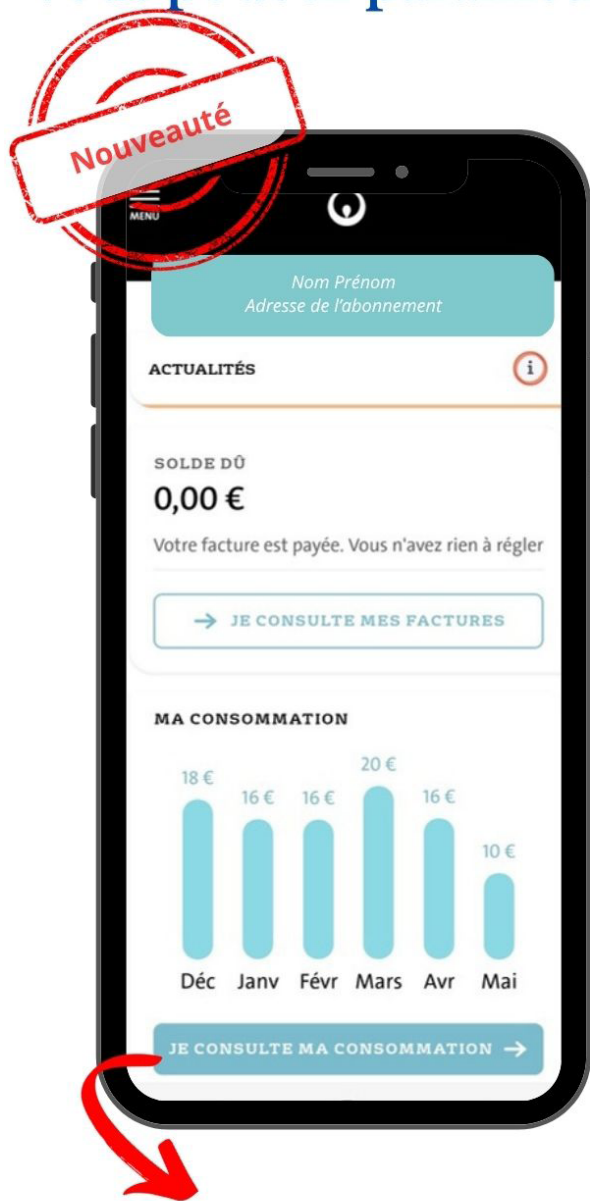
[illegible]

Nouveauté

MENU

Nom Prénom
Adresse de l'abonnement

ACTUALITÉS

SOLDE DÛ
0,00 €
Votre facture est payée. Vous n'avez rien à régler

→ JE CONSULTE MES FACTURES

MA CONSOMMATION

18 €
16 €
16 €
20 €
16 €
10 €
Déc Janv Févr Mars Avr Mai

JE CONSULTE MA CONSOMMATION →